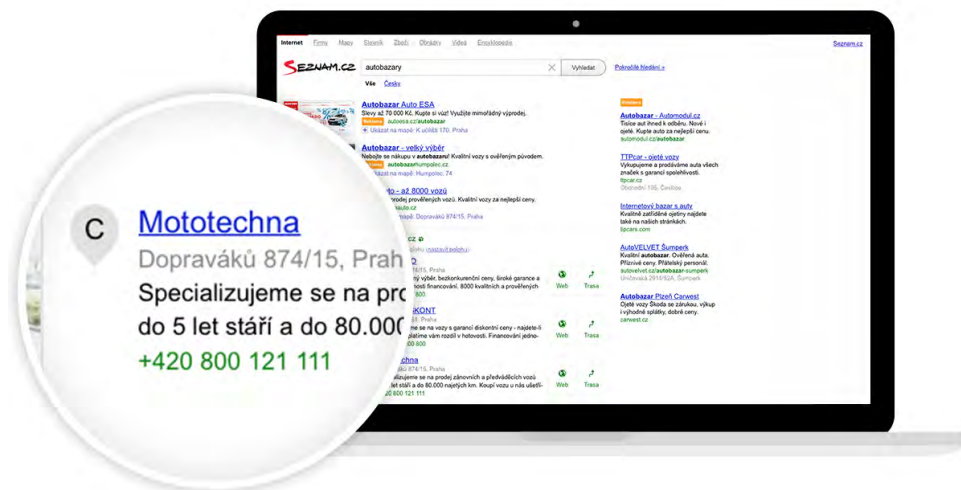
Internet Firmy Mapy Slovník Zboží Obrázky Videa Encyklopedie

Seznam.cz

SEZNAM.CZ

autobazary

Vyhledat

Pokročilé hledání »

Vše Česky

Autobazar Auto ESA
Slevy až 70 000 Kč. Kupte si vůz! Využijte mimořádný výprodej.
Reklama autoesa.cz/autobazar
Ukázat na mapě: K učilišti 170, Praha

Autobazar - velký výběr
Nebojte se nákupu v autobazaru! Kvalitní vozy s ověřeným původem.
Reklama autobazarhumpolec.cz
Ukázat na mapě: Humpolec, 74

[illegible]o - až 8000 vozů
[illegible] prověřených vozů. Kvalitní vozy za nejlepší ceny.
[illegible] mapě: Dopraváků 874/15, Praha

Web Trasa
Web Trasa
Web Trasa

Reklama
Autobazar - Automodul.cz
Tisíce aut ihned k odběru. Nové i ojeté. Kupte auto za nejlepší cenu.
automodul.cz/autobazar

TTPcar - ojeté vozy
Vykupujeme a prodáváme auta všech značek s garancí spolehlivosti.
ttpcar.cz
Obchodní 106, Čestlice

Internetový bazar s.auty
Kvalitně zatříděné ojetiny najdete také na našich stránkách.
tipcars.com

AutoVELVET Šumperk
Kvalitní autobazar. Ověřená auta. Příznivé ceny. Přátelský personál.
autovelvet.cz/autobazar-sumperk
Uničovská 2918/52A, Šumperk

Autobazar Plzeň Carwest
Ojeté vozy Škoda se zárukou, výkup i výhodné splátky, dobré ceny.
carwest.cz

C
Mototechna
Dopraváků 874/15, Prah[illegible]
Specializujeme se na pro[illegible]
do 5 let stáří a do 80.000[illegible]
+420 800 121 111